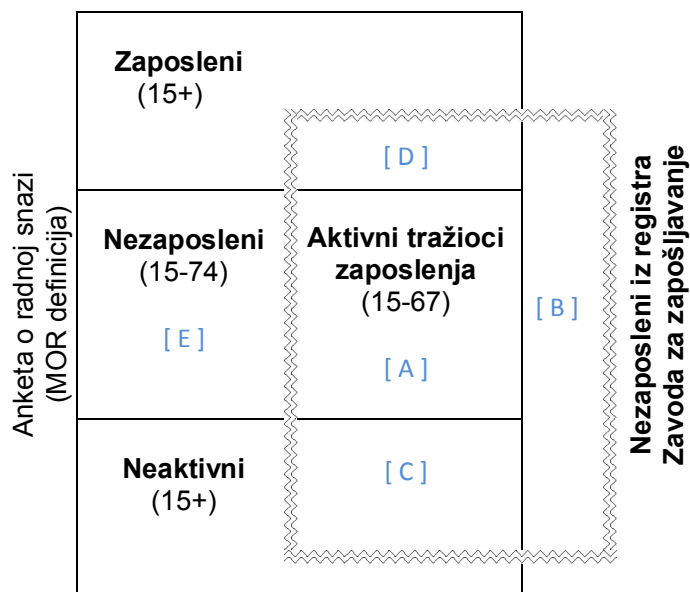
Anketa o radnoj snazi (MOR definicija)

Zaposleni
(15+)

[ D ]

Nezaposleni
(15-74)

[ E ]

Aktivni tražioci zaposlenja
(15-67)

[ A ]

[ B ]

Neaktivni
(15+)

[ C ]

Nezaposleni iz registra Zavoda za zapošljavanje